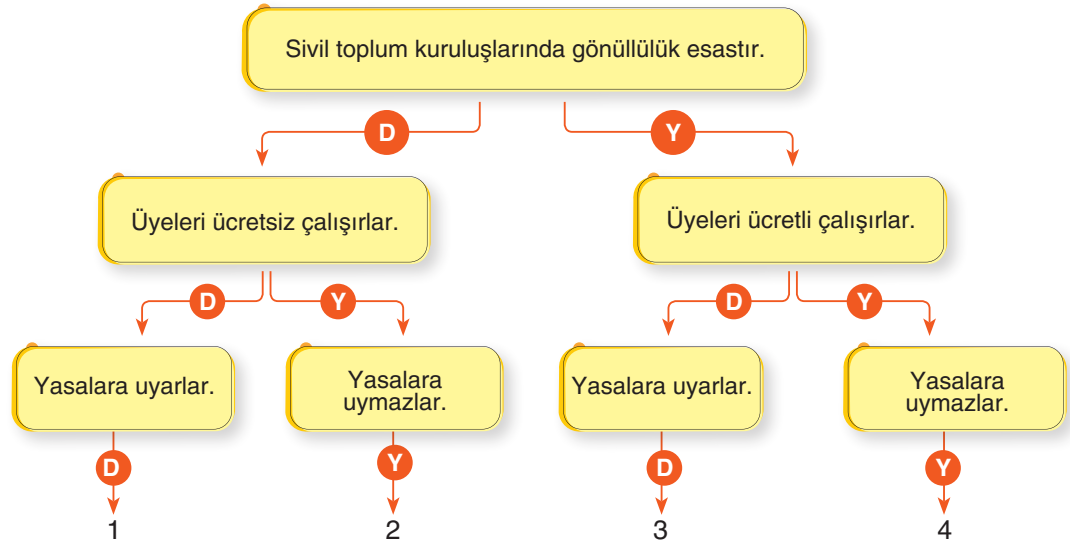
Sivil toplum kuruluşlarında gönüllülük esastır.

D

Y

Üyeleri ücretsiz çalışırlar.

Üyeleri ücretli çalışırlar.

D

Y

D

Y

Yasalara uyarlar.

Yasalara uymazlar.

Yasalara uyarlar.

Yasalara uymazlar.

D

Y

D

Y

1

2

3

4